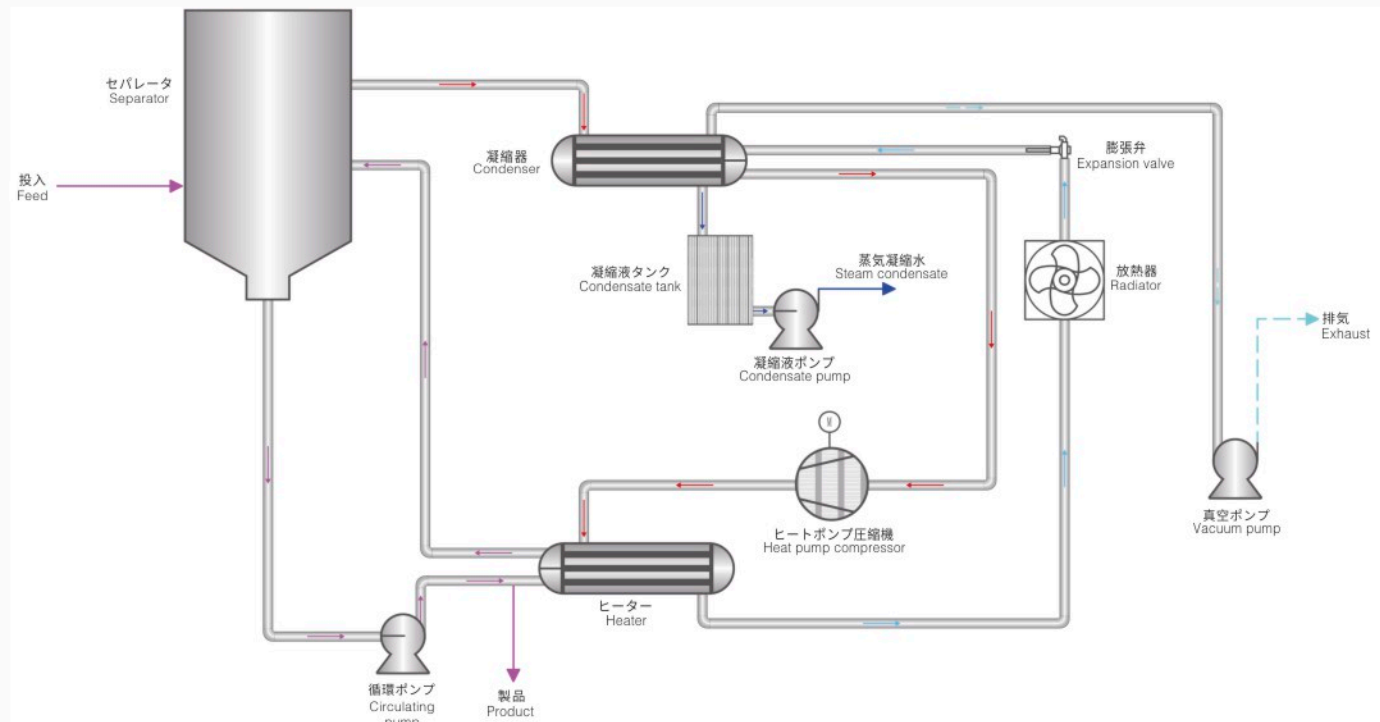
セパレータ
Separator

投入
Feed

凝縮器
Condenser

膨張弁
Expansion valve

凝縮液タンク
Condensate tank

蒸気凝縮水
Steam condensate

放熱器
Radiator

排気
Exhaust

凝縮液ポンプ
Condensate pump

M

ヒートポンプ圧縮機
Heat pump compressor

真空ポンプ
Vacuum pump

ヒーター
Heater

循環ポンプ
Circulating pump

製品
Product